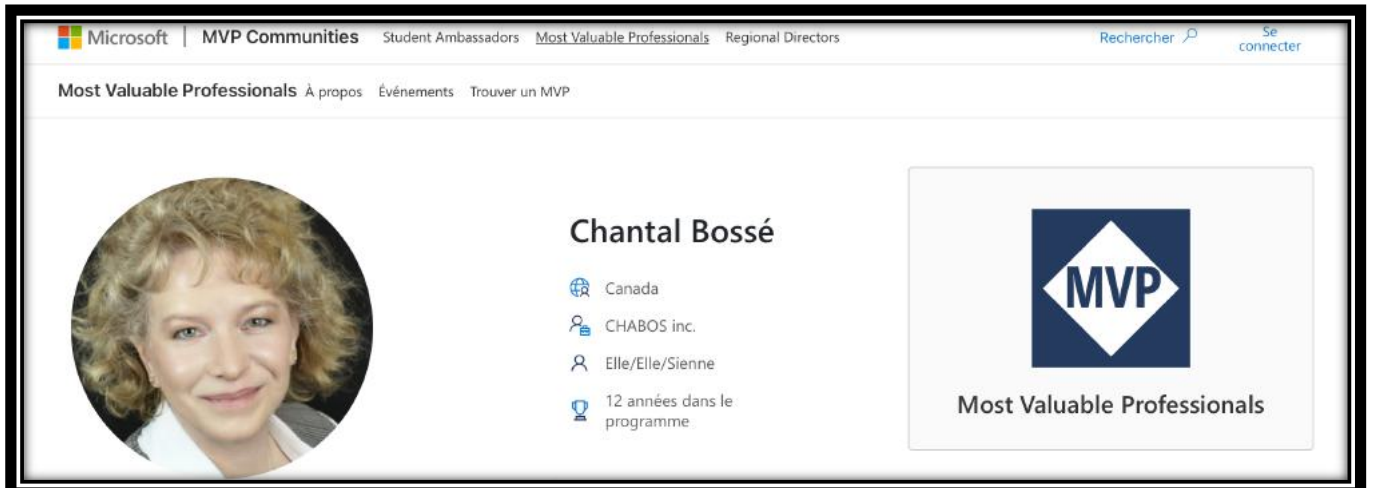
Microsoft | MVP Communities Student Ambassadors Most Valuable Professionals Regional Directors Rechercher Se connecter

Most Valuable Professionals À propos Événements Trouver un MVP

Chantal Bossé

Canada

CHABOS inc.

Elle/Elle/Sienne

12 années dans le programme

MVP

Most Valuable Professionals